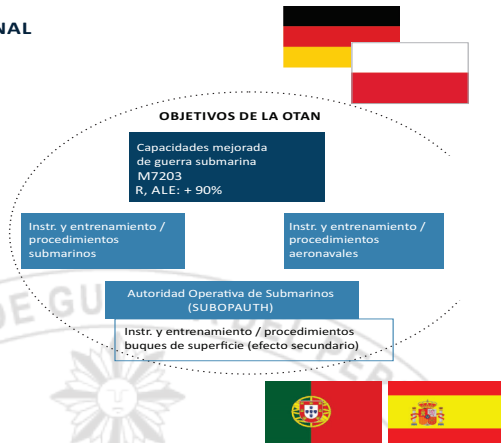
NAL

OBJETIVOS DE LA OTAN

Capacidades mejorada de guerra submarina
M7203
R, ALE: + 90%

Instr. y entrenamiento / procedimientos submarinos

Instr. y entrenamiento / procedimientos aeronavales

Autoridad Operativa de Submarinos (SUBOPAUTH)

Instr. y entrenamiento / procedimientos buques de superficie (efecto secundario)